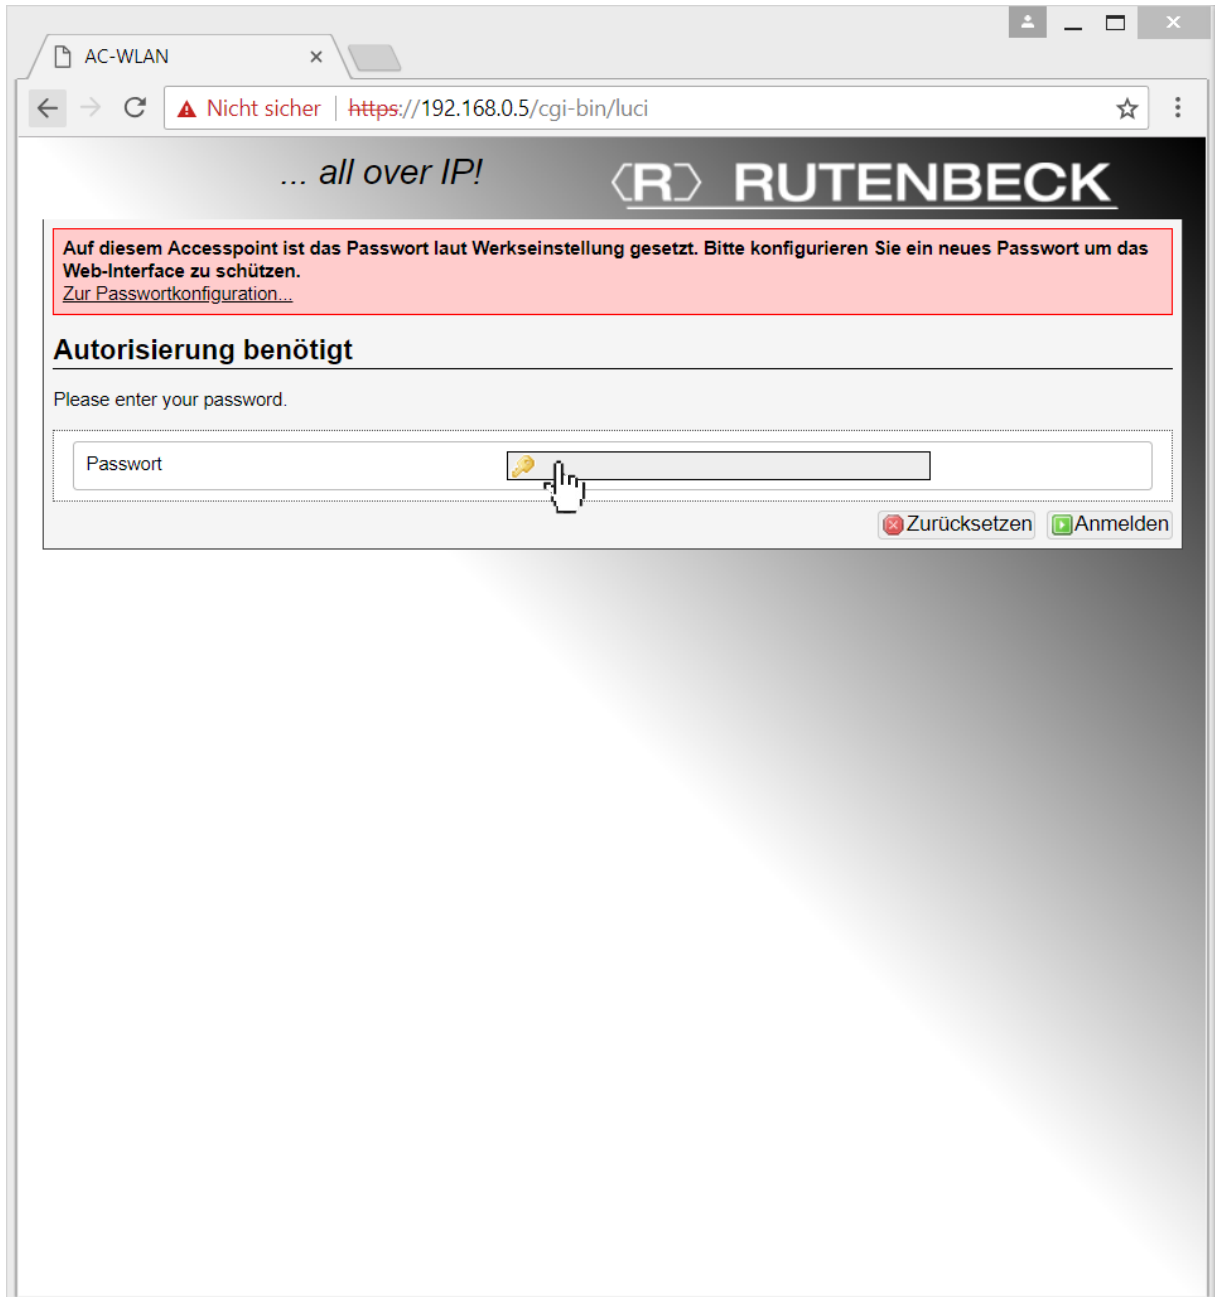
AC-WLAN ×

Nicht sicher | https://192.168.0.5/cgi-bin/luci

... all over IP!

R RUTENBECK

Auf diesem Accesspoint ist das Passwort laut Werkseinstellung gesetzt. Bitte konfigurieren Sie ein neues Passwort um das Web-Interface zu schützen.
Zur Passwortkonfiguration...

Autorisierung benötigt

Please enter your password.

Passwort

Zurücksetzen Anmelden